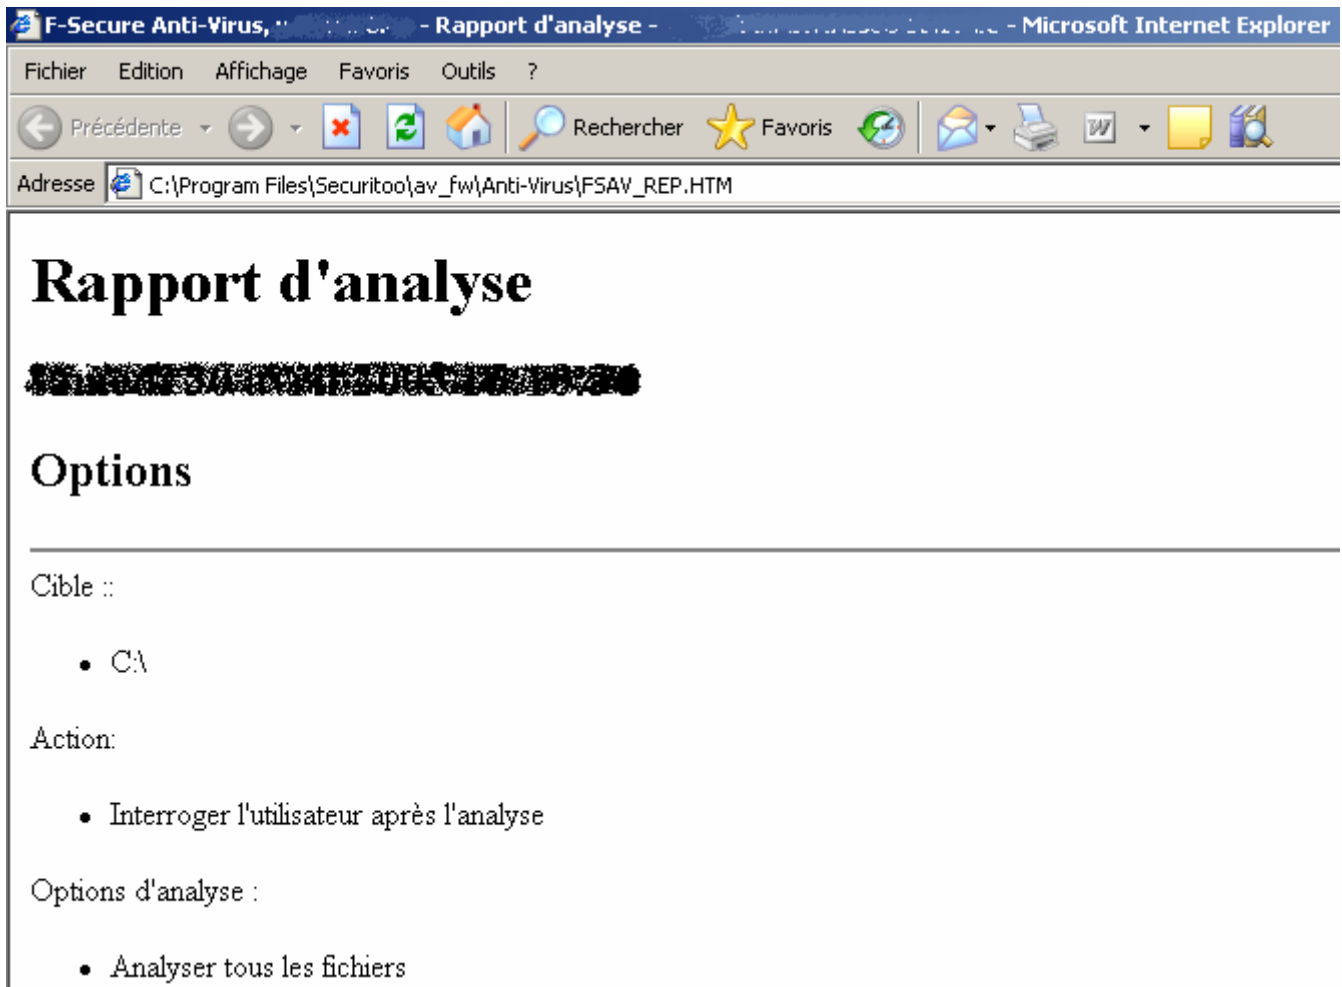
F-Secure Anti-Virus, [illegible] - Rapport d'analyse - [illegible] - Microsoft Internet Explorer

Fichier Edition Affichage Favoris Outils ?

Précédente Rechercher Favoris

Adresse C:\Program Files\Securitoo\av_fw\Anti-Virus\FSAV_REP.HTM

# Rapport d'analyse

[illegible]

## Options

Cible ::

- C:\

Action:

- Interroger l'utilisateur après l'analyse

Options d'analyse :

- Analyser tous les fichiers